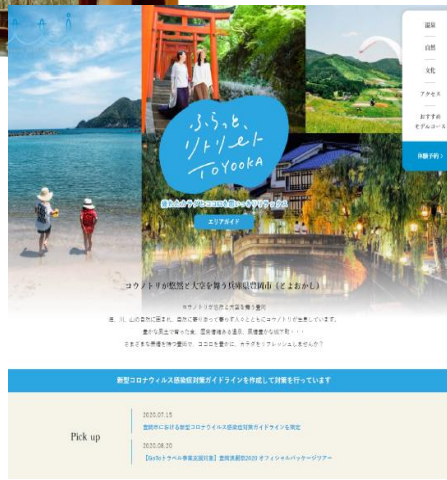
温泉
自然
文化
アクセス
おすすめモデルコース
体験予約 ›

ふらっと、リトリート TOYOOKA

豊岡市のコトをもっと知りたい

エリアガイド

コウノトリが悠悠と大空を舞う兵庫県豊岡市（とよおかし）

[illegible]

新型コロナウイルス感染症対策ガイドラインを作成して対策を行っています

Pick up

2020.07.15
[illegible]新型コロナウイルス感染症対策ガイドラインを策定

2020.08.20
【GoToトラベル事業支援対象】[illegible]2020 オフィシャルパッケージツアー